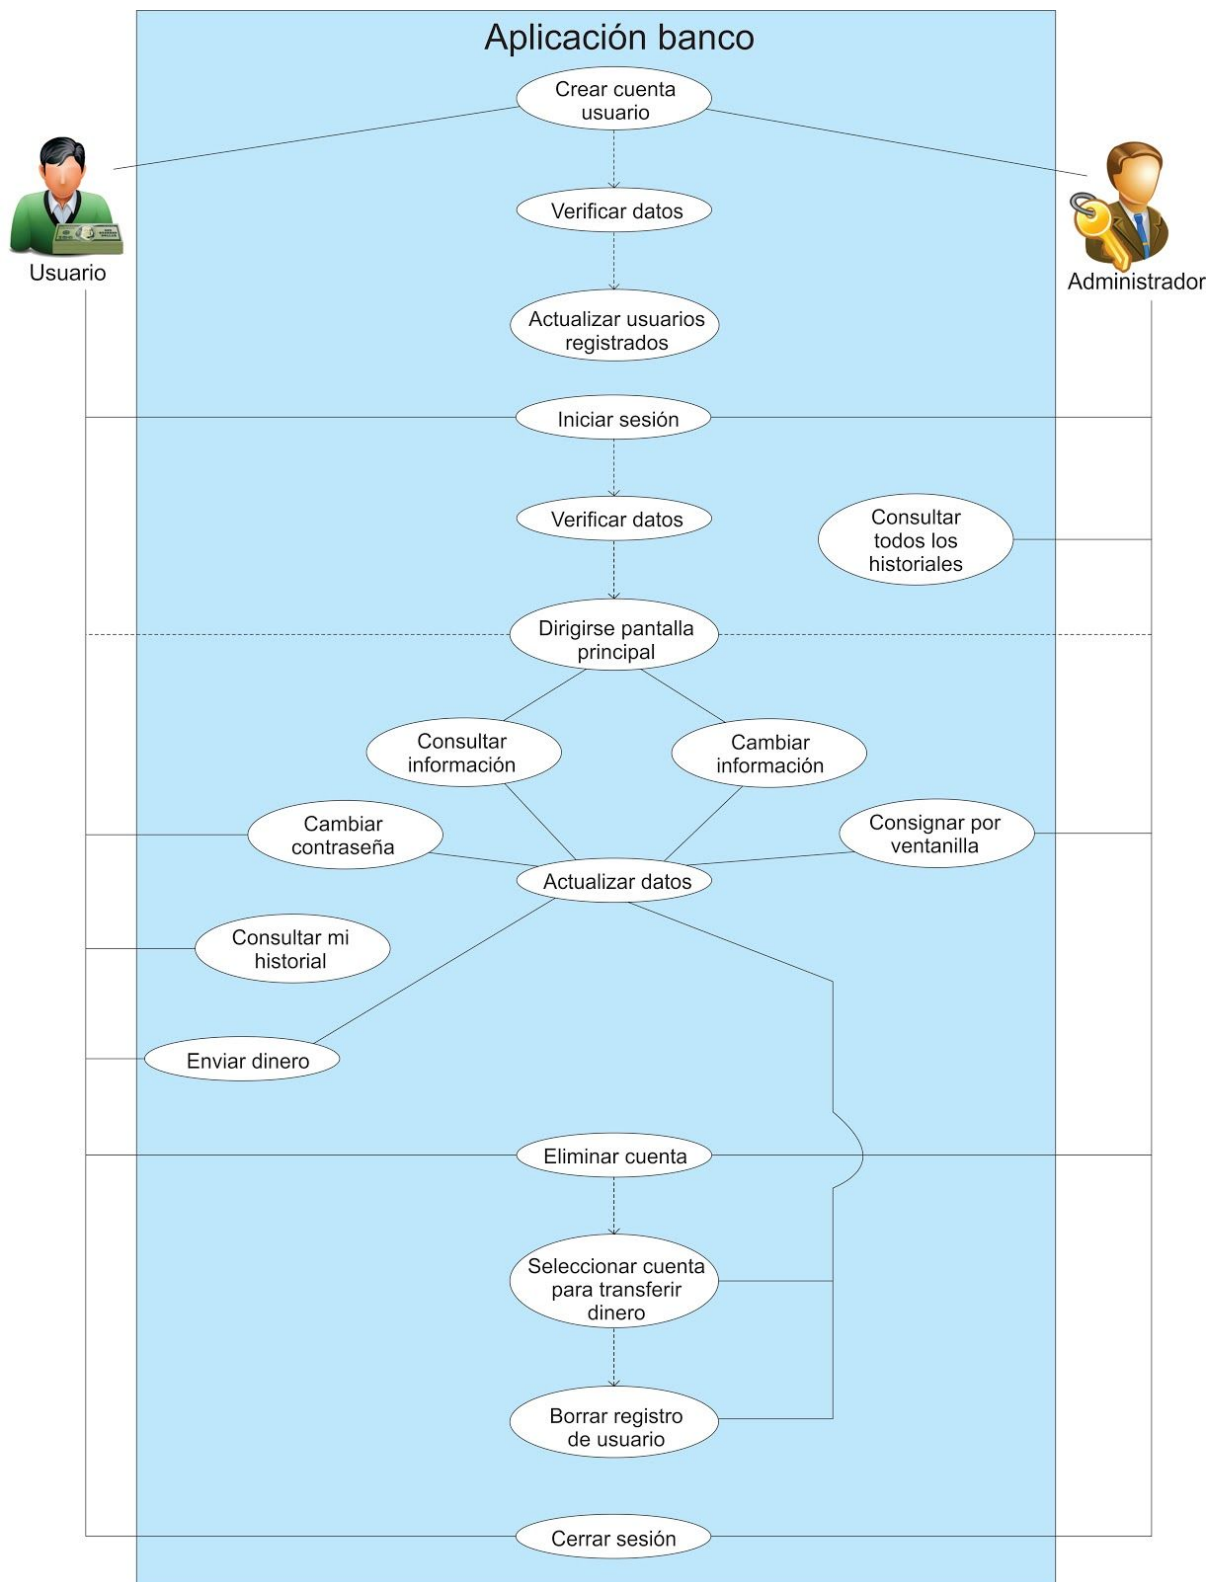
Aplicación banco

Usuario

Administrador

Crear cuenta usuario

Verificar datos

Actualizar usuarios registrados

Iniciar sesión

Verificar datos

Consultar todos los historiales

Dirigirse pantalla principal

Consultar información

Cambiar información

Cambiar contraseña

Consignar por ventanilla

Actualizar datos

Consultar mi historial

Enviar dinero

Eliminar cuenta

Seleccionar cuenta para transferir dinero

Borrar registro de usuario

Cerrar sesión